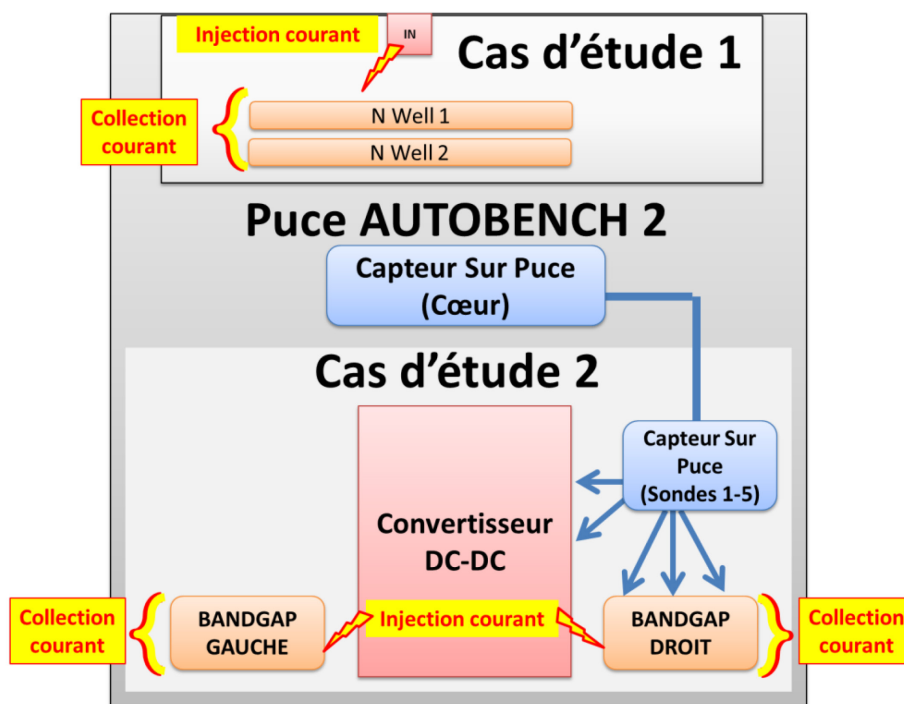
Injection courant

IN

Cas d’étude 1

Collection courant

N Well 1

N Well 2

Puce AUTOBENCH 2

Capteur Sur Puce (Cœur)

Cas d’étude 2

Capteur Sur Puce (Sondes 1-5)

Convertisseur DC-DC

Collection courant

BANDGAP GAUCHE

Injection courant

BANDGAP DROIT

Collection courant